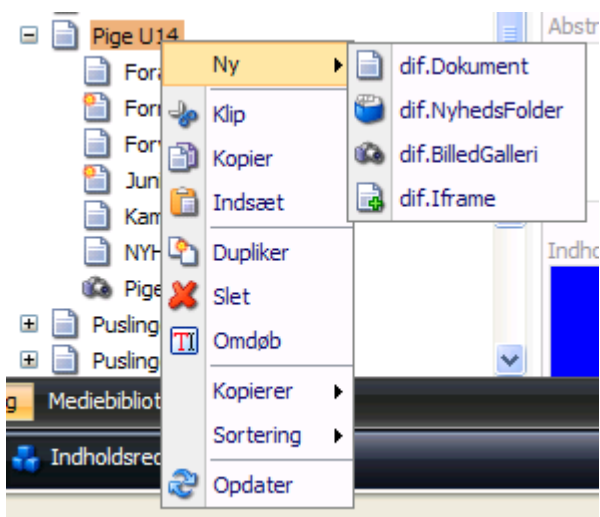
Pige U14
For
For
For
Jun
Kam
NYH
Pige
Pusling
Pusling
Abstr
Indhol
g
Mediebibliot
Indholdsred

Ny
Klip
Kopier
Indsæt
Dupliker
Slet
Omdøb
Kopierer
Sortering
Opdater

dif.Dokument
dif.NyhedsFolder
dif.BilledGalleri
dif.Iframe